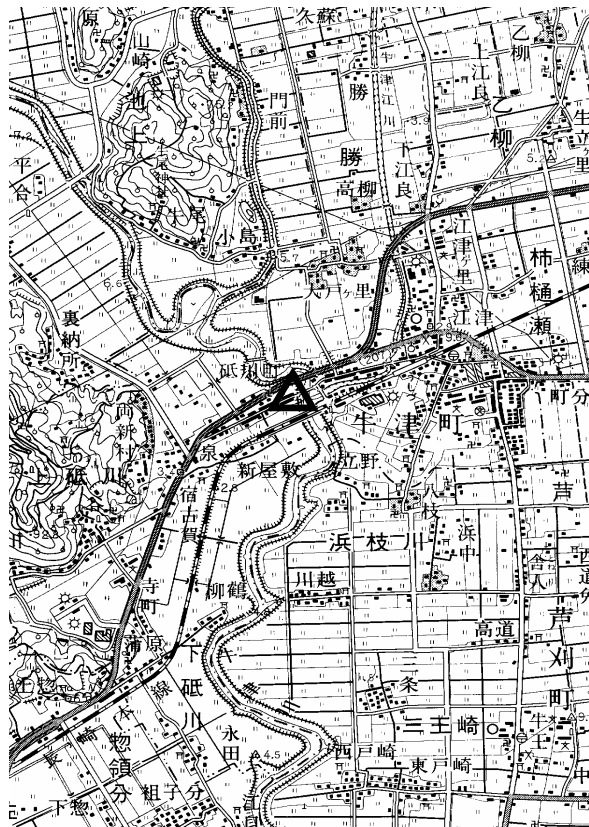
原
久蘇
乙柳
山崎
上江良
門前
勝
津江川
乙
柳
生立
平合
勝
下江良
高柳
小島
江津
柿
樋
瀬
八ケ里
江津
裏納所
砥川町
町分
牛
津
町
新村
江野
上砥川
泉
新屋敷
八枝
芦
宿
古賀
浜
枝
川
浜中
寺町
柳鶴
川越
高道
芦
刈
町
蒲原
下
砥
川
三条
三王崎
永田
西戸崎
東戸崎
物
領
分
祖子分
下惣